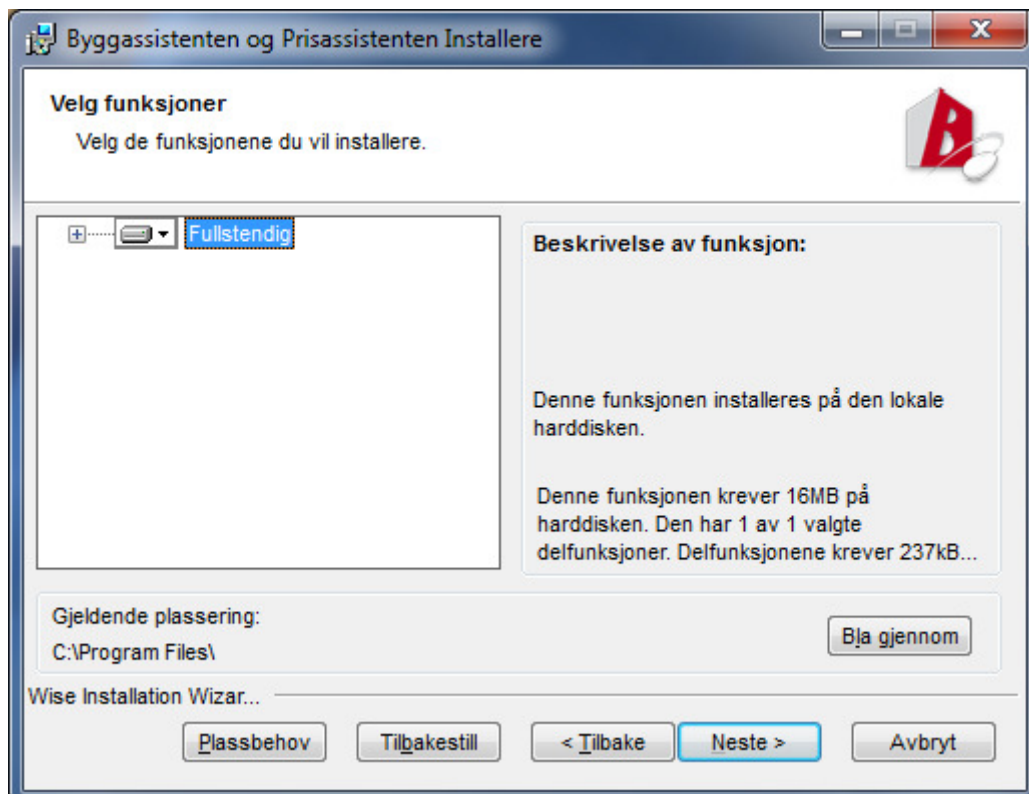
Byggassistenten og Prisassistenten Installere

Velg funksjoner

Velg de funksjonene du vil installere.

Fullstendig

Beskrivelse av funksjon:

Denne funksjonen installeres på den lokale harddisken.

Denne funksjonen krever 16MB på harddisken. Den har 1 av 1 valgte delfunksjoner. Delfunksjonene krever 237kB...

Gjeldende plassering:

C:\Program Files\

Bla gjennom

Wise Installation Wizar...

Plassbehov

Tilbakestill

< Tilbake

Neste >

Avbryt